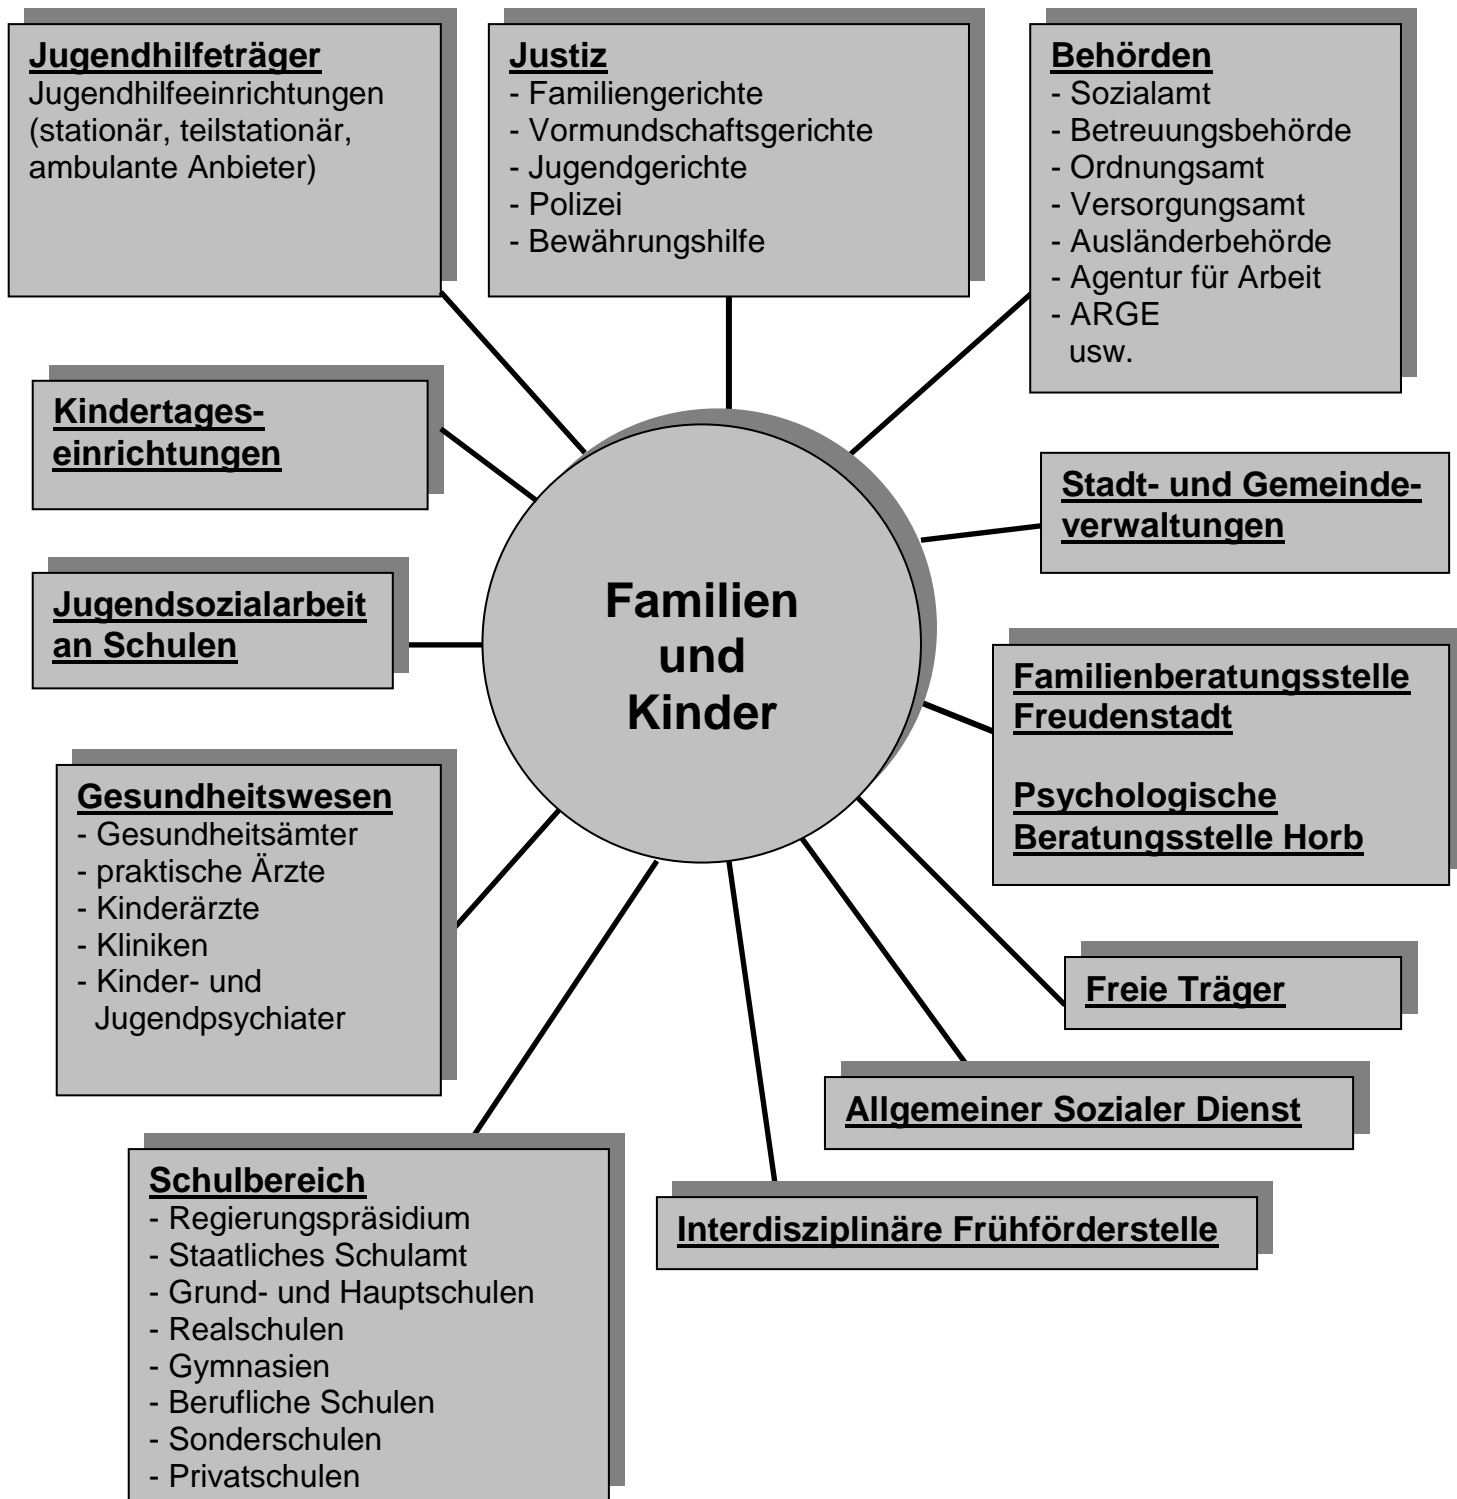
Jugendhilfeträger
Jugendhilfeeinrichtungen (stationär, teilstationär, ambulante Anbieter)

Justiz
- Familiengerichte
- Vormundschaftsgerichte
- Jugendgerichte
- Polizei
- Bewährungshilfe

Behörden
- Sozialamt
- Betreuungsbehörde
- Ordnungsamt
- Versorgungsamt
- Ausländerbehörde
- Agentur für Arbeit
- ARGE
usw.

Kindertageseinrichtungen

Stadt- und Gemeindeverwaltungen

Jugendsozialarbeit an Schulen

Familien und Kinder

Familienberatungsstelle Freudenstadt

Psychologische Beratungsstelle Horb

Gesundheitswesen
- Gesundheitsämter
- praktische Ärzte
- Kinderärzte
- Kliniken
- Kinder- und Jugendpsychiater

Freie Träger

Allgemeiner Sozialer Dienst

Schulbereich
- Regierungspräsidium
- Staatliches Schulamt
- Grund- und Hauptschulen
- Realschulen
- Gymnasien
- Berufliche Schulen
- Sonderschulen
- Privatschulen

Interdisziplinäre Frühförderstelle